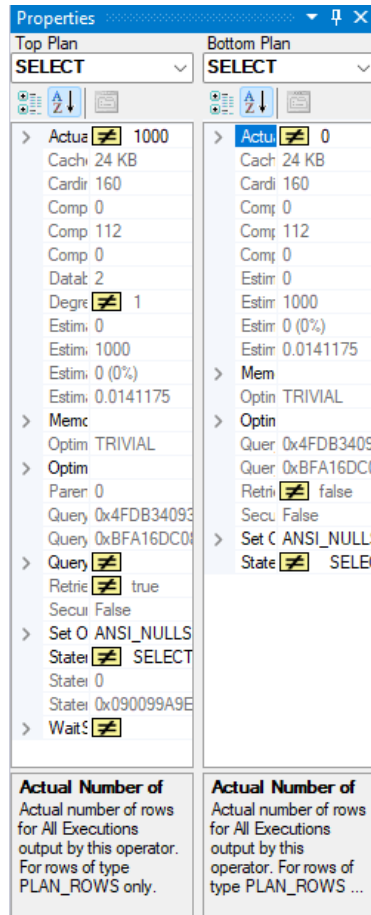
Properties

Top Plan
SELECT

Actua ≠ 1000
Cach 24 KB
Cardir 160
Comp 0
Comp 112
Comp 0
Datab 2
Degre ≠ 1
Estim 0
Estim 1000
Estim 0 (0%)
Estim 0.0141175
Memo
Optim TRIVIAL
Optim
Paren 0
Query 0x4FDB34093
Query 0xBFA16DC0
Query ≠
Retrie ≠ true
Secur False
Set O ANSI_NULLS
Stater ≠ SELECT
Stater 0
Stater 0x090099A9E
WaitS ≠

Actual Number of
Actual number of rows for All Executions output by this operator. For rows of type PLAN_ROWS only.

Bottom Plan
SELECT

Actu ≠ 0
Cach 24 KB
Cardi 160
Comp 0
Comp 112
Comp 0
Estim 0
Estim 1000
Estim 0 (0%)
Estim 0.0141175
Mem
Optin TRIVIAL
Optin
Quer 0x4FDB3409
Quer 0xBFA16DC0
Retri ≠ false
Secu False
Set C ANSI_NULLS
State ≠ SELEC

Actual Number of
Actual number of rows for All Executions output by this operator. For rows of type PLAN_ROWS ...